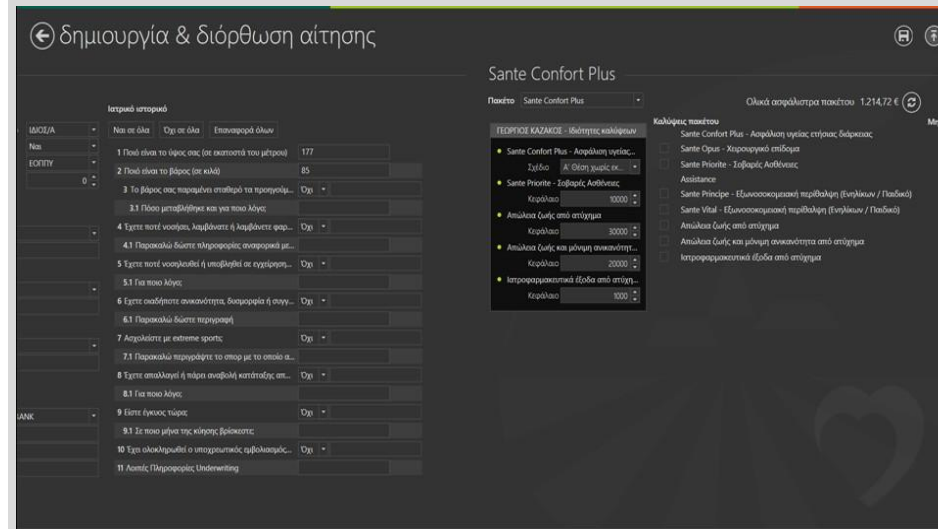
δημιουργία & διόρθωση αίτησης

ΙΔΙΟΣ/Α
Ναι
ΕΟΠΥΥ
0
ANK

Ιατρικό ιστορικό
Ναι σε όλα | Όχι σε όλα | Επαναφορά όλων
1 Ποιό είναι το ύψος σας (σε εκατοστά του μέτρου) 177
2 Ποιό είναι το βάρος (σε κιλά) 85
3 Το βάρος σας παραμένει σταθερό τα προηγούμ... Όχι
3.1 Πόσο μεταβλήθηκε και για ποιο λόγο;
4 Έχετε ποτέ νοσήσει, λαμβάνατε ή λαμβάνετε φαρ... Όχι
4.1 Παρακαλώ δώστε πληροφορίες αναφορικά με...
5 Έχετε ποτέ νοσηλευθεί ή υποβληθεί σε εγχείρηση... Όχι
5.1 Για ποιο λόγο;
6 Έχετε οιαδήποτε ανικανότητα, δυσμορφία ή συγγ... Όχι
6.1 Παρακαλώ δώστε περιγραφή
7 Ασχολείστε με extreme sports; Όχι
7.1 Παρακαλώ περιγράψτε το σπορ με το οποίο α...
8 Έχετε απαλλαγεί ή πάρει αναβολή κατάταξης απ... Όχι
8.1 Για ποιο λόγο;
9 Είστε έγκυος τώρα; Όχι
9.1 Σε ποιο μήνα της κύησης βρίσκεστε;
10 Έχει ολοκληρωθεί ο υποχρεωτικός εμβολιασμός... Όχι
11 Λοιπές Πληροφορίες Underwriting

Sante Confort Plus
Πακέτο Sante Confort Plus
Ολικά ασφάλιστρα πακέτου 1.214,72 €

ΓΕΩΡΓΙΟΣ ΚΑΖΑΚΟΣ - Ιδιότητες καλύψεων
Sante Confort Plus - Ασφάλιση υγείας...
Σχέδιο A' Θέση χωρίς εκ...
Sante Priorite - Σοβαρές Ασθένειες
Κεφάλαιο 10000
Απώλεια ζωής από ατύχημα
Κεφάλαιο 30000
Απώλεια ζωής και μόνιμη ανικανότητ...
Κεφάλαιο 20000
Ιατροφαρμακευτικά έξοδα από ατύχη...
Κεφάλαιο 1000

Καλύψεις πακέτου
Sante Confort Plus - Ασφάλιση υγείας ετήσιας διάρκειας
Sante Opus - Χειρουργικό επίδομα
Sante Priorite - Σοβαρές Ασθένειες
Assistance
Sante Principe - Εξωνοσοκομειακή περίθαλψη (Ενηλίκων / Παιδικό)
Sante Vital - Εξωνοσοκομειακή περίθαλψη (Ενηλίκων / Παιδικό)
Απώλεια ζωής από ατύχημα
Απώλεια ζωής και μόνιμη ανικανότητα από ατύχημα
Ιατροφαρμακευτικά έξοδα από ατύχημα